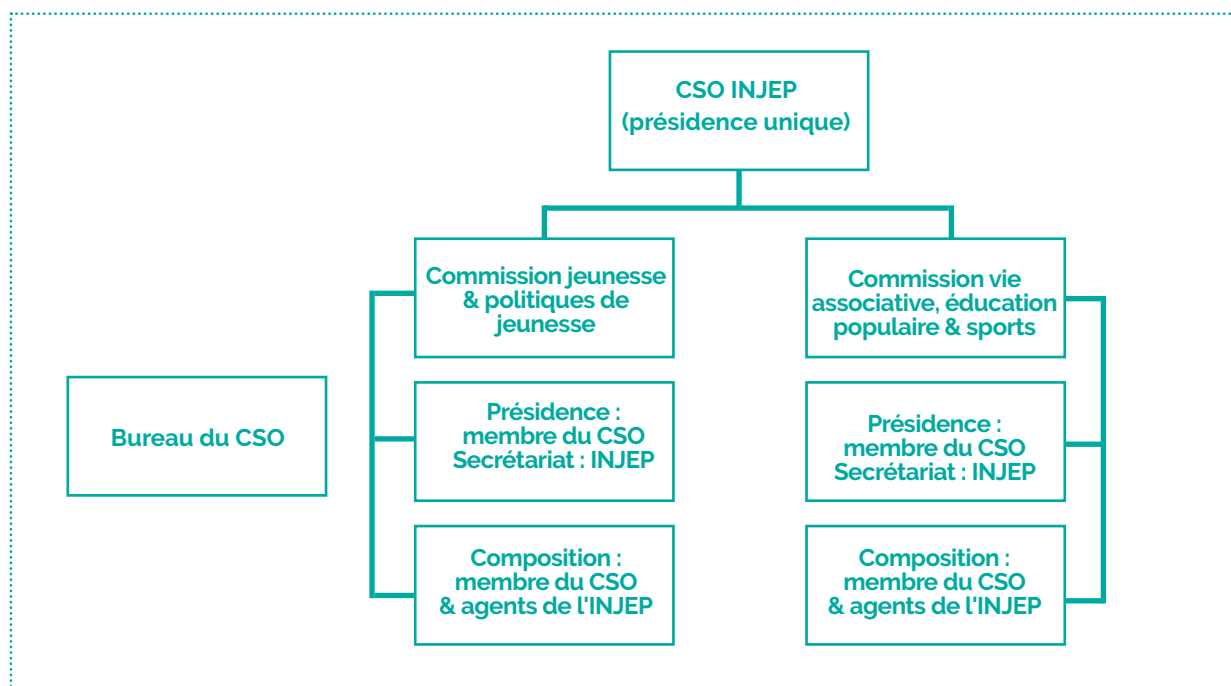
CSO INJEP
(présidence unique)

Commission jeunesse & politiques de jeunesse

Présidence : membre du CSO
Secrétariat : INJEP

Composition : membre du CSO & agents de l'INJEP

Commission vie associative, éducation populaire & sports

Présidence : membre du CSO
Secrétariat : INJEP

Composition : membre du CSO & agents de l'INJEP

Bureau du CSO